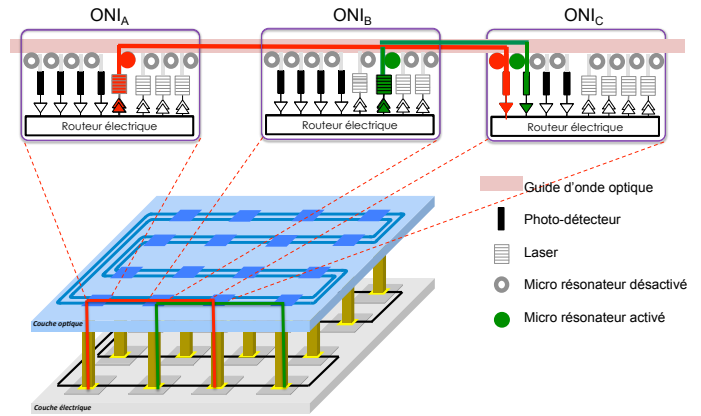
$ONI_A$

$ONI_B$

$ONI_C$

Routeur électrique

Routeur électrique

Routeur électrique

Guide d'onde optique

Photo-détecteur

Laser

Micro résonateur désactivé

Micro résonateur activé

Couche optique

Couche électrique